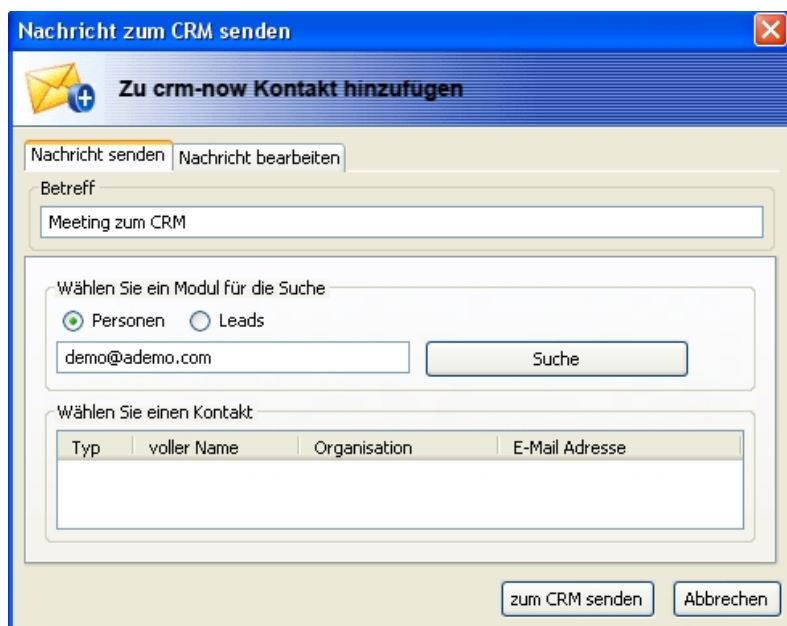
Nachricht zum CRM senden

Zu crm-now Kontakt hinzufugen

Nachricht senden | Nachricht bearbeiten

Betreff

Meeting zum CRM

Wählen Sie ein Modul für die Suche

Personen Leads

demo@ademo.com

Suche

Wählen Sie einen Kontakt

| Typ | voller Name | Organisation | E-Mail Adresse |
|---|---|---|---|

zum CRM senden

Abbrechen